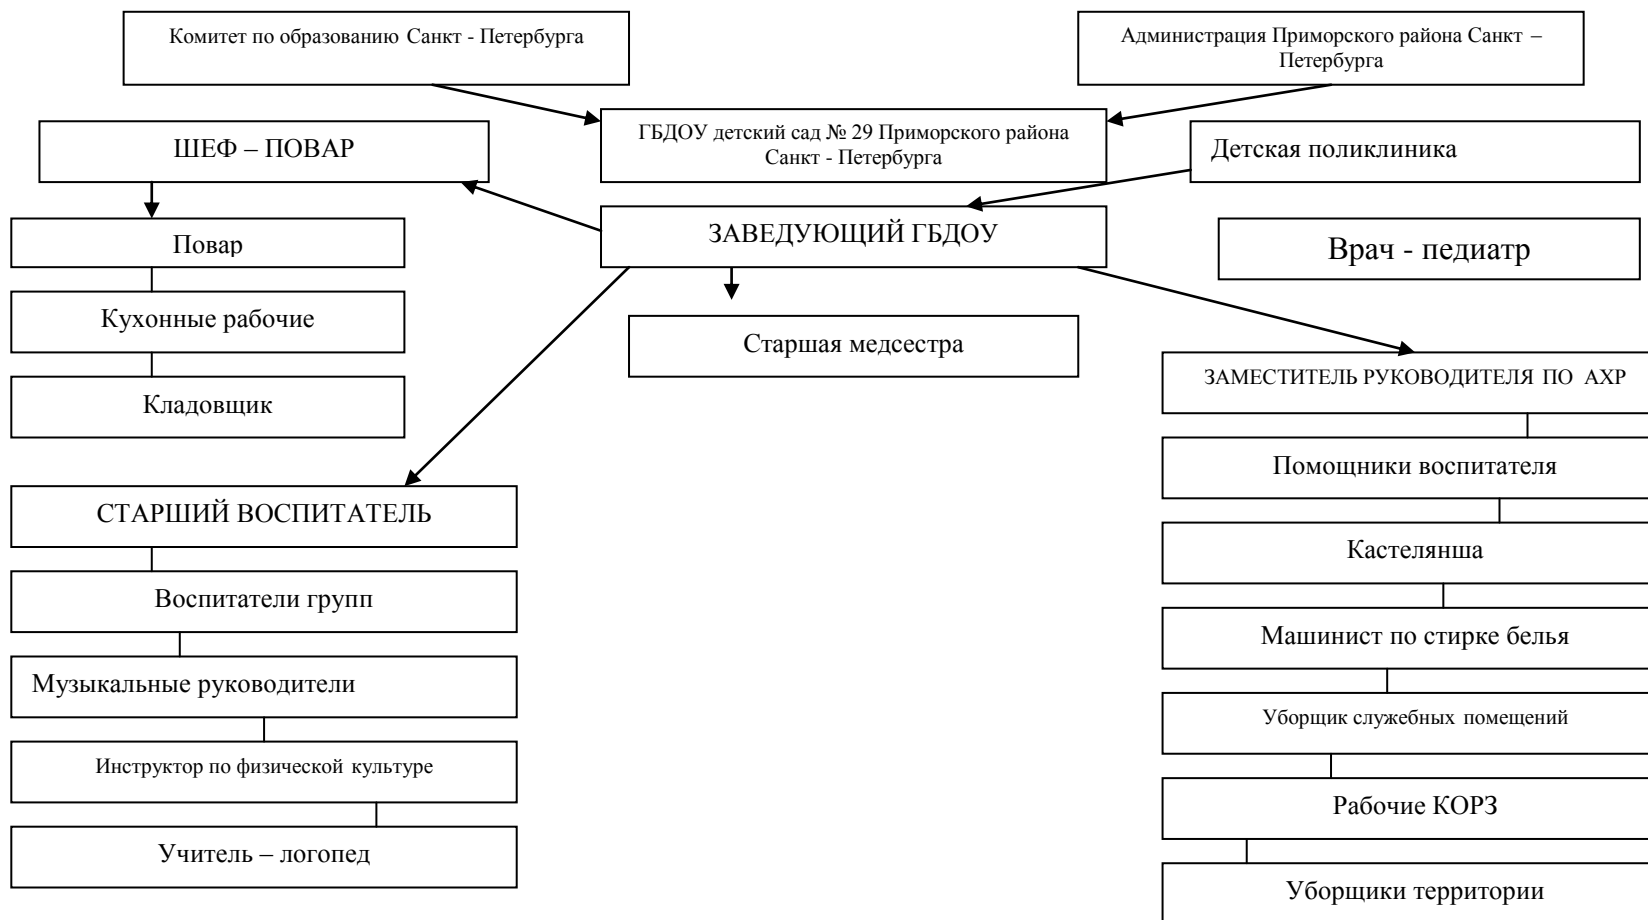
Комитет по образованию Санкт - Петербурга

Администрация Приморского района Санкт – Петербурга

ГБДОУ детский сад № 29 Приморского района Санкт - Петербурга

ШЕФ – ПОВАР

Детская поликлиника

ЗАВЕДУЮЩИЙ ГБДОУ

Повар

Врач - педиатр

Кухонные рабочие

Старшая медсестра

Кладовщик

ЗАМЕСТИТЕЛЬ РУКОВОДИТЕЛЯ ПО АХР

Помощники воспитателя

СТАРШИЙ ВОСПИТАТЕЛЬ

Кастелянша

Воспитатели групп

Машинист по стирке белья

Музыкальные руководители

Уборщик служебных помещений

Инструктор по физической культуре

Рабочие КОРЗ

Учитель – логопед

Уборщики территории